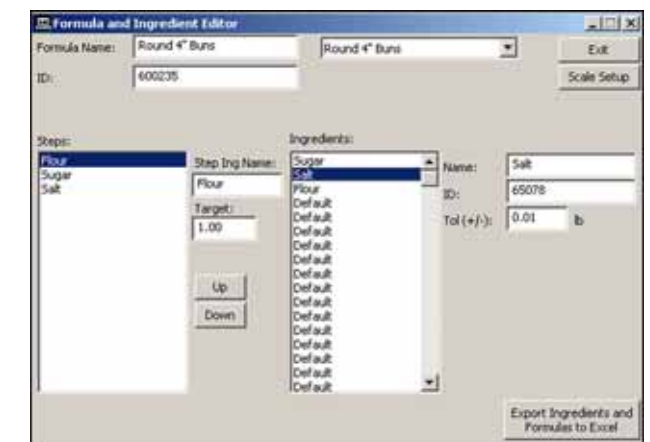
Formula and Ingredient Editor

Formula Name: Round 4" Buns

Round 4" Buns

Exit

ID: 600235

Scale Setup

Steps:

Flour
Sugar
Salt

Step Ing Name:

Flour

Target:

1.00

Up

Down

Ingredients:

Sugar
Salt
Flour
Default
Default
Default
Default
Default
Default
Default
Default
Default
Default
Default
Default
Default
Default
Default
Default
Default

Name: Salt

ID: 65078

Tol (+/-): 0.01 lb

Export Ingredients and Formulas to Excel